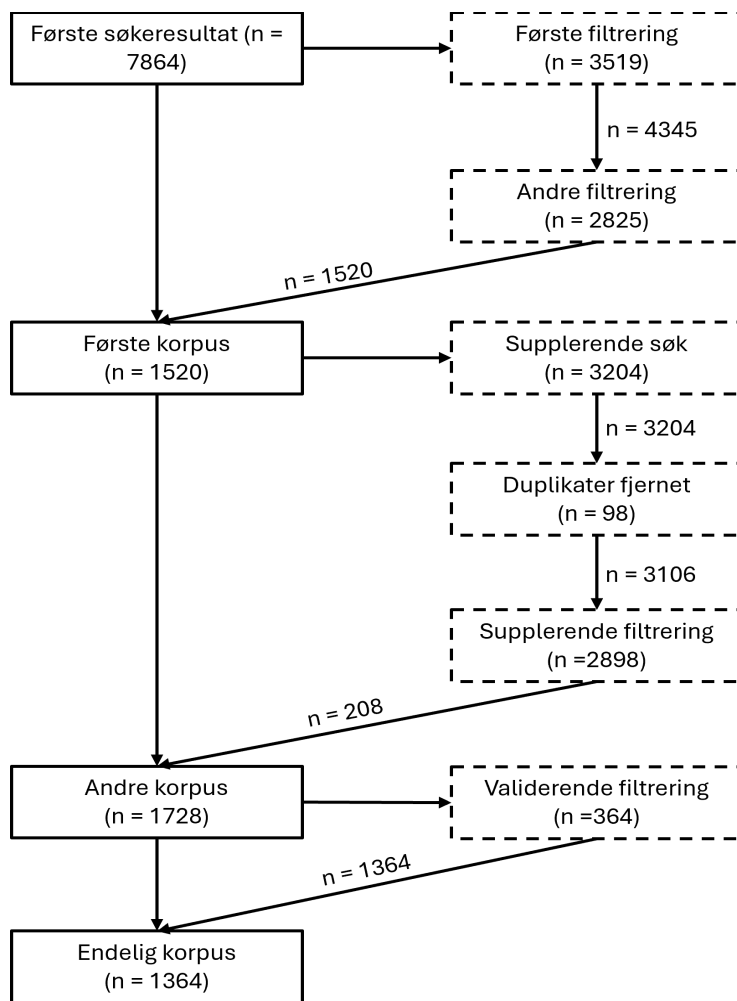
Første søkeresultat (n = 7864)

Første filtrering (n = 3519)

n = 4345

Andre filtrering (n = 2825)

n = 1520

Første korpus (n = 1520)

Supplerende søk (n = 3204)

n = 3204

Duplikater fjernet (n = 98)

n = 3106

Supplerende filtrering (n =2898)

n = 208

Andre korpus (n = 1728)

Validerende filtrering (n =364)

n = 1364

Endelig korpus (n = 1364)